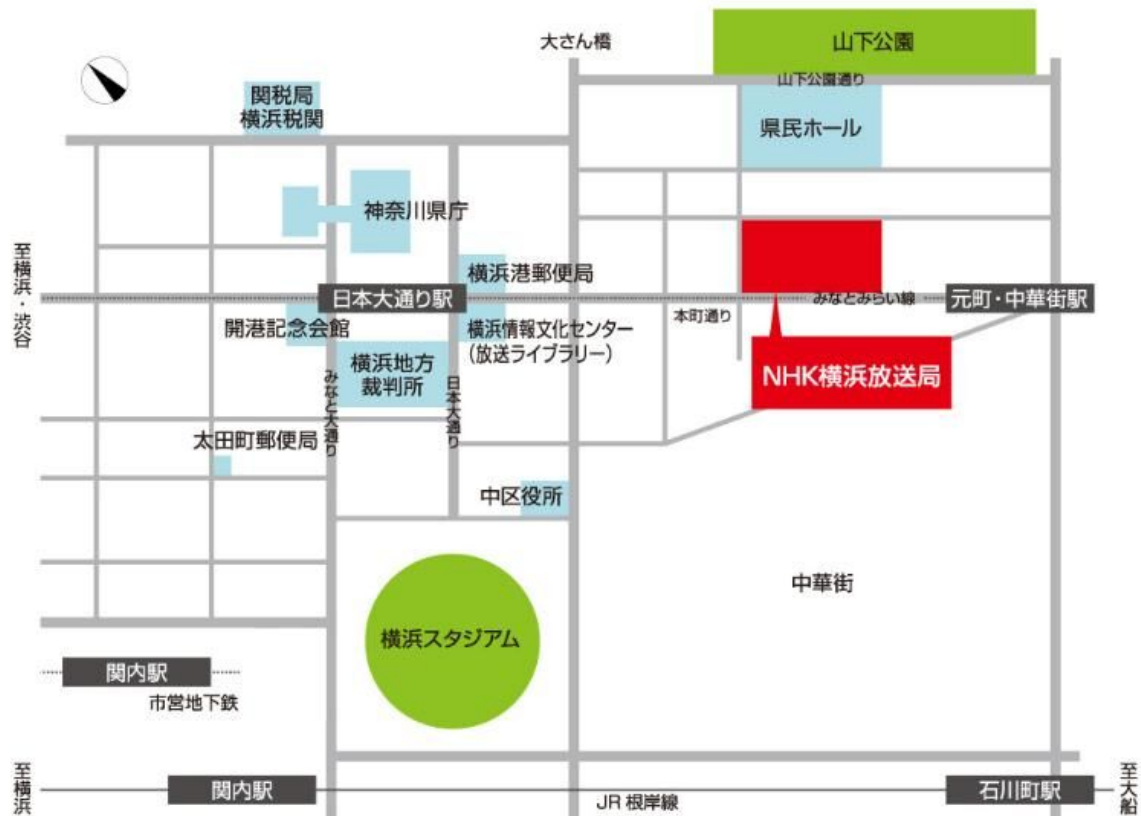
大さん橋
山下公園
山下公園通り
関税局
横浜税関
県民ホール
神奈川県庁
至横浜・渋谷
横浜港郵便局
日本大通り駅
みなとみらい線
元町・中華街駅
本町通り
開港記念会館
横浜情報文化センター
(放送ライブラリー)
横浜地方裁判所
NHK横浜放送局
みなと大通り
日本大通り
太田町郵便局
中区役所
中華街
横浜スタジアム
関内駅
市営地下鉄
至横浜
関内駅
JR 根岸線
石川町駅
至大船